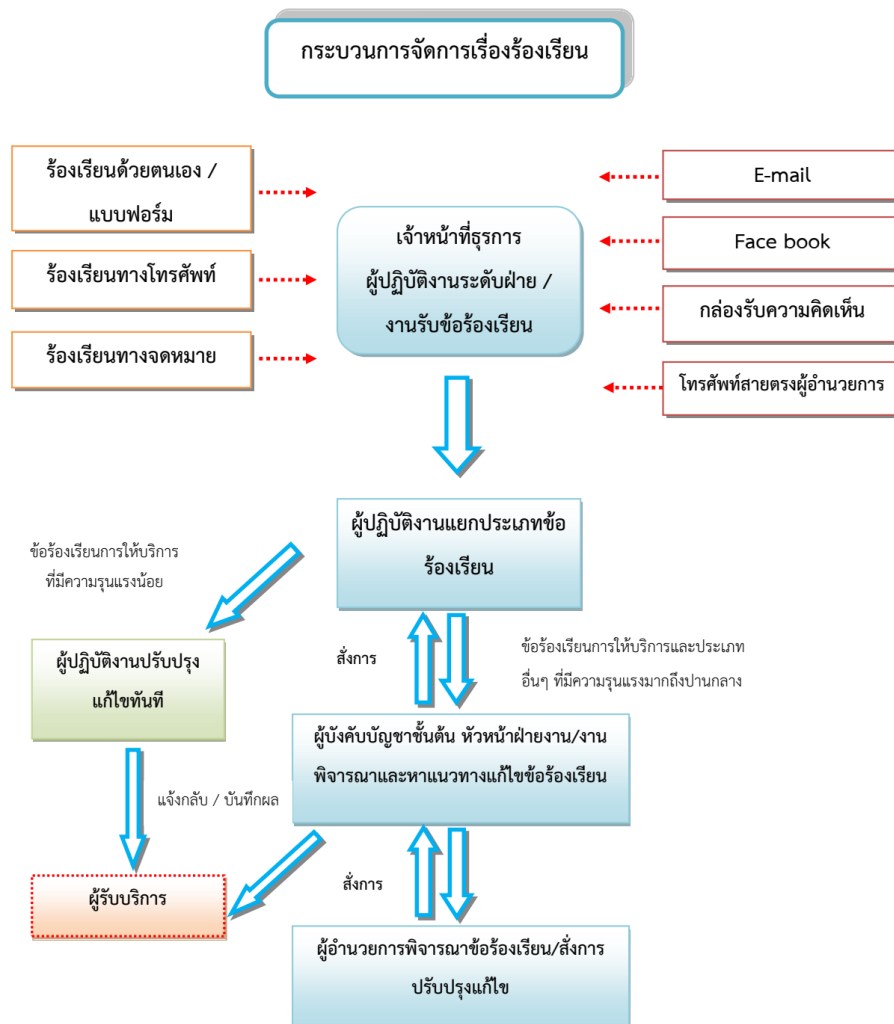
กระบวนการจัดการเรื่องร้องเรียน

ร้องเรียนด้วยตนเอง / แบบฟอร์ม

ร้องเรียนทางโทรศัพท์

ร้องเรียนทางจดหมาย

เจ้าหน้าที่ธุรการ ผู้ปฏิบัติงานระดับฝ่าย / งานรับข้อร้องเรียน

E-mail

Face book

กล่องรับความคิดเห็น

โทรศัพท์สายตรงผู้อำนวยการ

ผู้ปฏิบัติงานแยกประเภทข้อร้องเรียน

ข้อร้องเรียนการให้บริการ ที่มีความรุนแรงน้อย

ผู้ปฏิบัติงานปรับปรุงแก้ไขทันที

สั่งการ

ข้อร้องเรียนการให้บริการและประเภทอื่นๆ ที่มีความรุนแรงมากถึงปานกลาง

ผู้บังคับบัญชาชั้นต้น หัวหน้าฝ่ายงาน/งาน พิจารณาและหาแนวทางแก้ไขข้อร้องเรียน

แจ้งกลับ / บันทึกผล

ผู้รับบริการ

สั่งการ

ผู้อำนวยการพิจารณาข้อร้องเรียน/สั่งการ ปรับปรุงแก้ไข